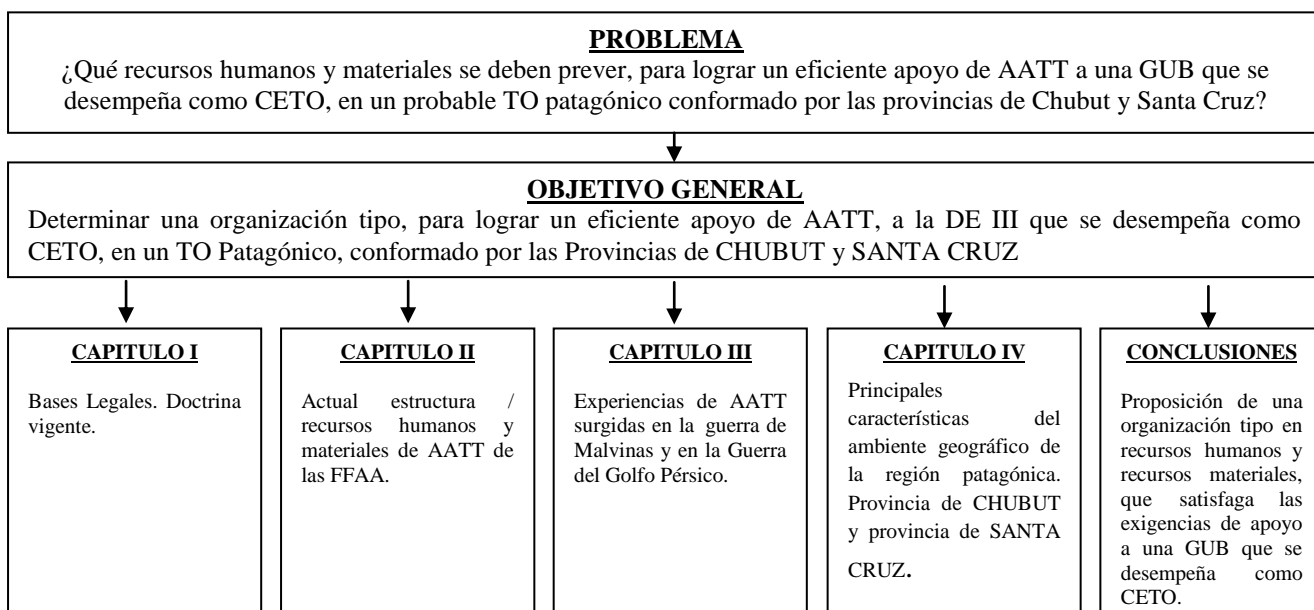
**PROBLEMA**

¿Qué recursos humanos y materiales se deben prever, para lograr un eficiente apoyo de AATT a una GUB que se desempeña como CETO, en un probable TO patagónico conformado por las provincias de Chubut y Santa Cruz?

**OBJETIVO GENERAL**

Determinar una organización tipo, para lograr un eficiente apoyo de AATT, a la DE III que se desempeña como CETO, en un TO Patagónico, conformado por las Provincias de CHUBUT y SANTA CRUZ

**CAPITULO I**

Bases Legales. Doctrina vigente.

**CAPITULO II**

Actual estructura / recursos humanos y materiales de AATT de las FFAA.

**CAPITULO III**

Experiencias de AATT surgidas en la guerra de Malvinas y en la Guerra del Golfo Pérsico.

**CAPITULO IV**

Principales características del ambiente geográfico de la región patagónica. Provincia de CHUBUT y provincia de SANTA CRUZ.

**CONCLUSIONES**

Proposición de una organización tipo en recursos humanos y recursos materiales, que satisfaga las exigencias de apoyo a una GUB que se desempeña como CETO.